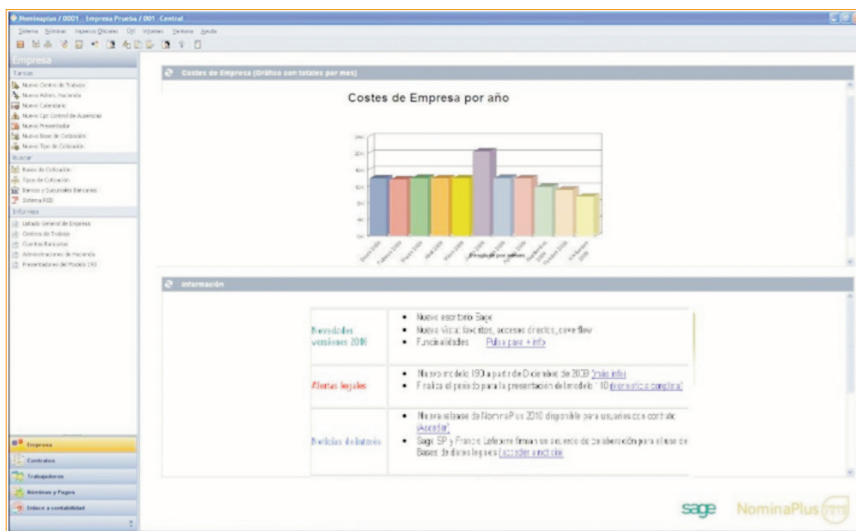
Nominaplus / 0001 - Empresa Prueba / 001 - Central

Sistema Nóminas Impresos Oficiales Útil Informes Ventana Ayuda

Empresa

Tareas

Nuevo Centro de Trabajo
Nueva Admin. Hacienda
Nuevo Calendario
Nuevo Cpt. Control de Ausencias
Nuevo Presentador
Nueva Base de Cotización
Nuevo Tipo de Cotización

Buscar

Bases de Cotización
Tipos de Cotización
Bancos y Sucursales Bancarias
Sistema RED

Informes

Listado General de Empresa
Centros de Trabajo
Cuentas Bancarias
Administraciones de Hacienda
Presentadores del Modelo 190

Costes de Empresa (Gráfico con totales por mes)

Costes de Empresa por año

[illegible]

Información

| Novedades versiones 2010 | • Nuevo escritorio Sage<br>• Nueva Vista: favoritos, accesos directos, cover flow<br>• Funcionalidades Pulsa para + info |
|---|---|
| Alertas legales | • Nuevo modelo 190 a partir de Diciembre de 2009 (más info)<br>• Finaliza el periodo para la presentación del modelo 110 (más info y consultas) |
| Noticias de interés | • Nueva release de NominaPlus 2010 disponible para usuarios con contrato (Acceder)<br>• Sage SP y Francis Lefebvre firman un acuerdo de colaboración para ofrecer Bases de datos legales (acceder a noticia) |

Empresa
Contratos
Trabajadores
Nóminas y Pagas
Enlace a contabilidad

sage NominaPlus